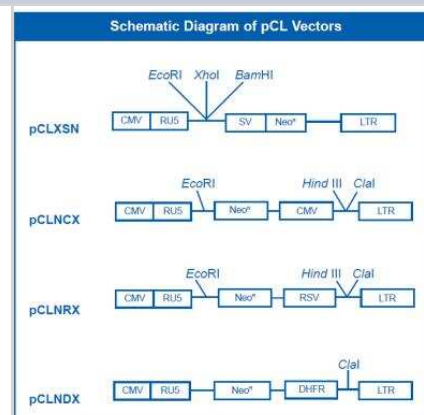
Schematic Diagram of pCL Vectors

pCLXSN
EcoRI XhoI BamHI
CMV RU5 SV Neo$^r$ LTR

pCLNCX
EcoRI Hind III ClaI
CMV RU5 Neo$^r$ CMV LTR

pCLNRX
EcoRI Hind III ClaI
CMV RU5 Neo$^r$ RSV LTR

pCLNDX
ClaI
CMV RU5 Neo$^r$ DHFR LTR